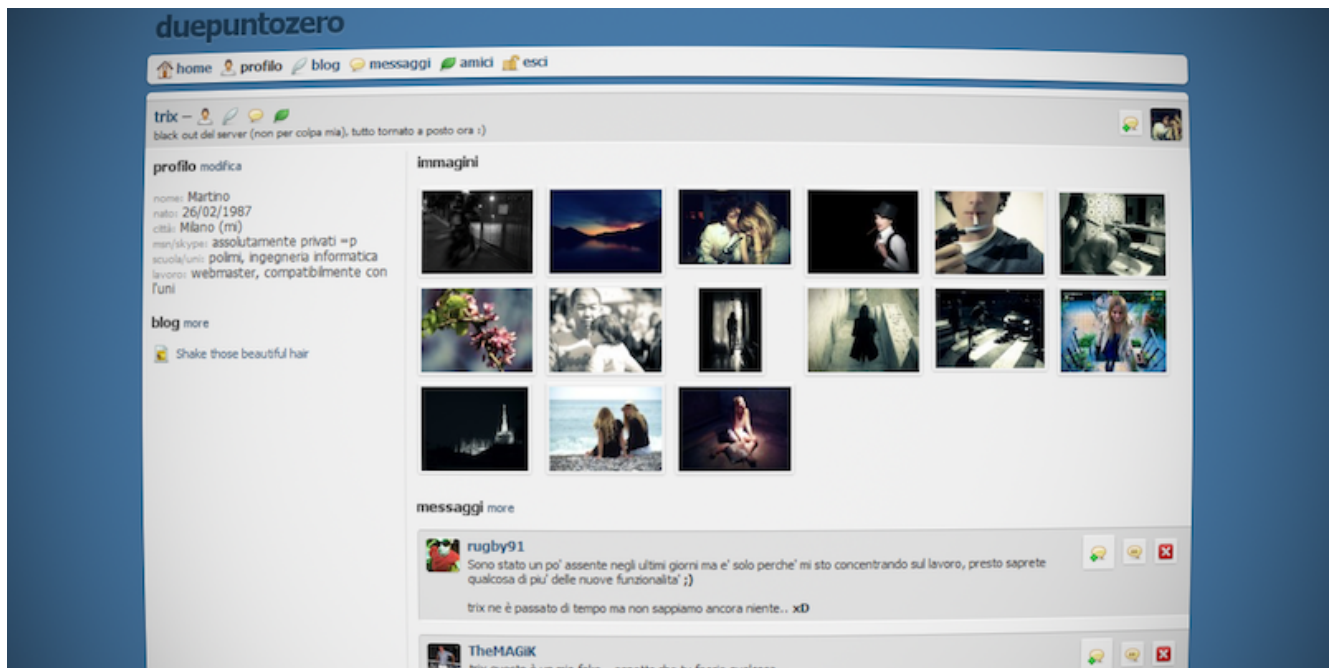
duepuntozero

home profilo blog messaggi amici esci

trix –
black out del server (non per colpa mia), tutto tornato a posto ora :)

profilo modifica

nome: Martino
nato: 26/02/1987
città: Milano (mi)
msn/skype: assolutamente privati =p
scuola/uni: polimi, ingegneria informatica
lavoro: webmaster, compatibilmente con l'uni

blog more

Shake those beautiful hair

immagini

messaggi more

rugby91
Sono stato un po' assente negli ultimi giorni ma e' solo perche' mi sto concentrando sul lavoro, presto saprete qualcosa di piu' delle nuove funzionalita' ;)

trix ne è passato di tempo ma non sappiamo ancora niente.. xD

TheMAGiK
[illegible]